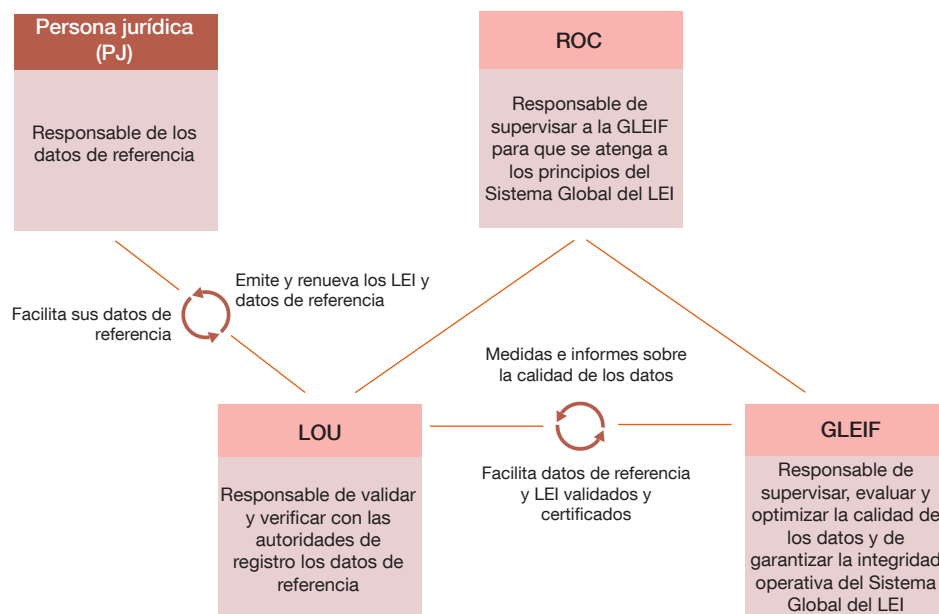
Persona jurídica (PJ)

Responsable de los datos de referencia

ROC

Responsable de supervisar a la GLEIF para que se atenga a los principios del Sistema Global del LEI

Emite y renueva los LEI y datos de referencia

Facilita sus datos de referencia

Medidas e informes sobre la calidad de los datos

LOU

Responsable de validar y verificar con las autoridades de registro los datos de referencia

Facilita datos de referencia y LEI validados y certificados

GLEIF

Responsable de supervisar, evaluar y optimizar la calidad de los datos y de garantizar la integridad operativa del Sistema Global del LEI